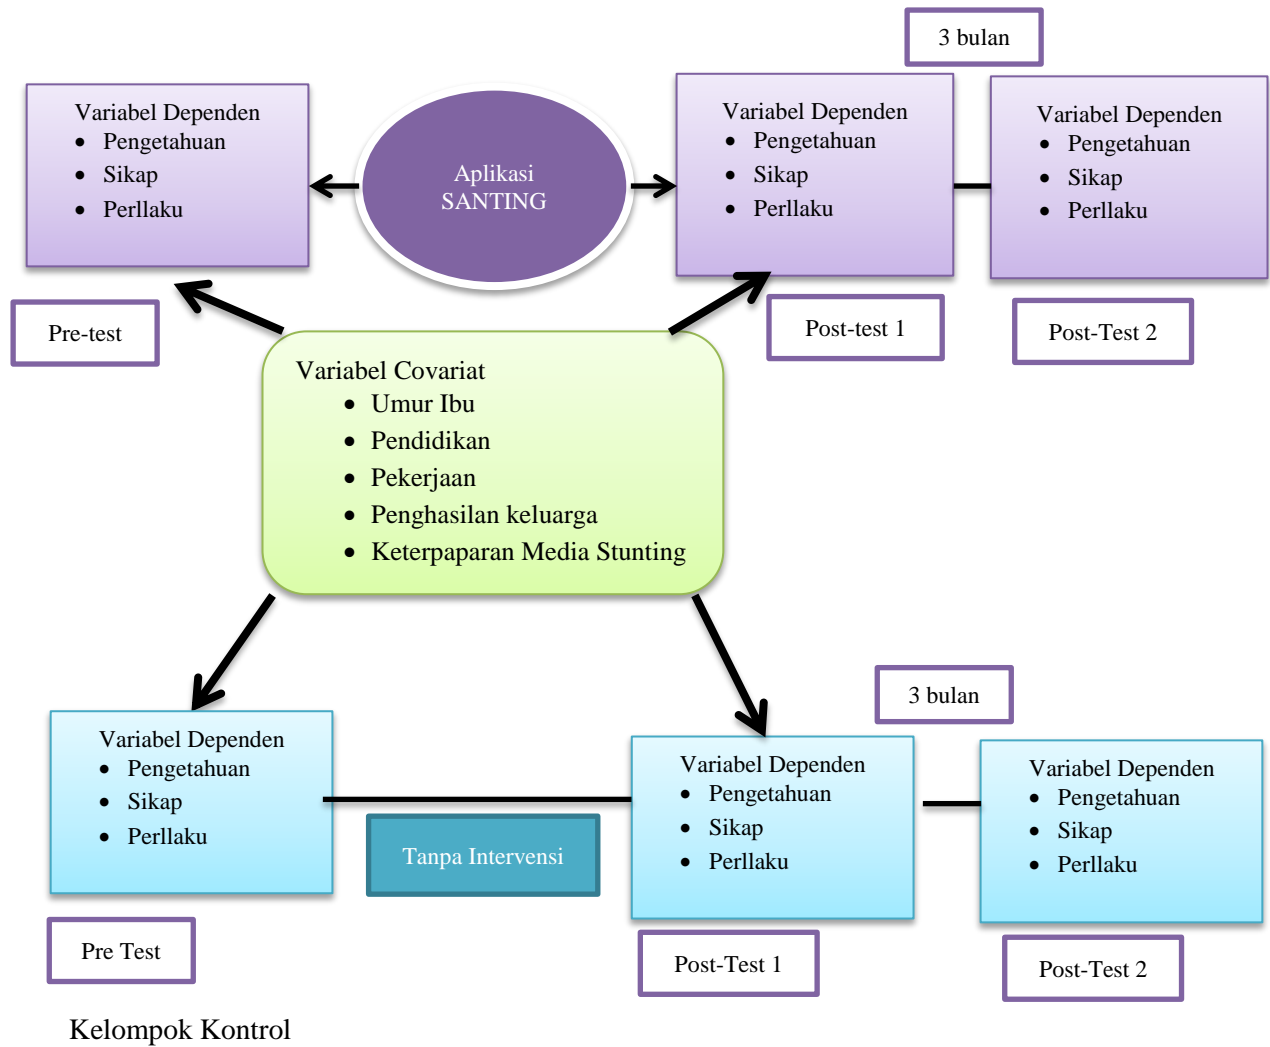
3 bulan

Variabel Dependen
- Pengetahuan
- Sikap
- Perllaku

Aplikasi SANTING

Variabel Dependen
- Pengetahuan
- Sikap
- Perllaku

Variabel Dependen
- Pengetahuan
- Sikap
- Perllaku

Pre-test

Post-test 1

Post-Test 2

Variabel Covariat
- Umur Ibu
- Pendidikan
- Pekerjaan
- Penghasilan keluarga
- Keterpaparan Media Stunting

3 bulan

Variabel Dependen
- Pengetahuan
- Sikap
- Perllaku

Variabel Dependen
- Pengetahuan
- Sikap
- Perllaku

Variabel Dependen
- Pengetahuan
- Sikap
- Perllaku

Tanpa Intervensi

Pre Test

Post-Test 1

Post-Test 2

Kelompok Kontrol